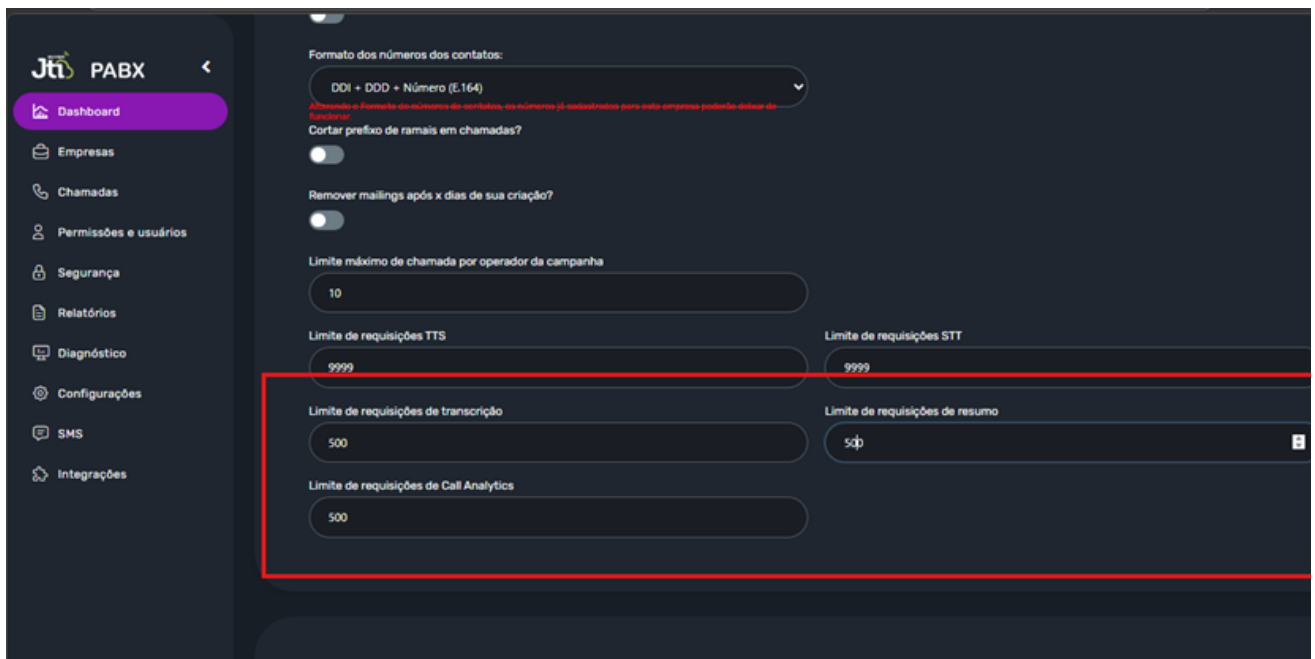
Jti PABX

Dashboard
Empresas
Chamadas
Permissões e usuários
Segurança
Relatórios
Diagnóstico
Configurações
SMS
Integrações

Formato dos números dos contatos:
DDI + DDD + Número (E.164)
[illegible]
Cortar prefixo de ramais em chamadas?

Remover mailings após x dias de sua criação?

Limite máximo de chamada por operador da campanha
10

Limite de requisições TTS
9999

Limite de requisições STT
9999

Limite de requisições de transcrição
500

Limite de requisições de resumo
500

Limite de requisições de Call Analytics
500